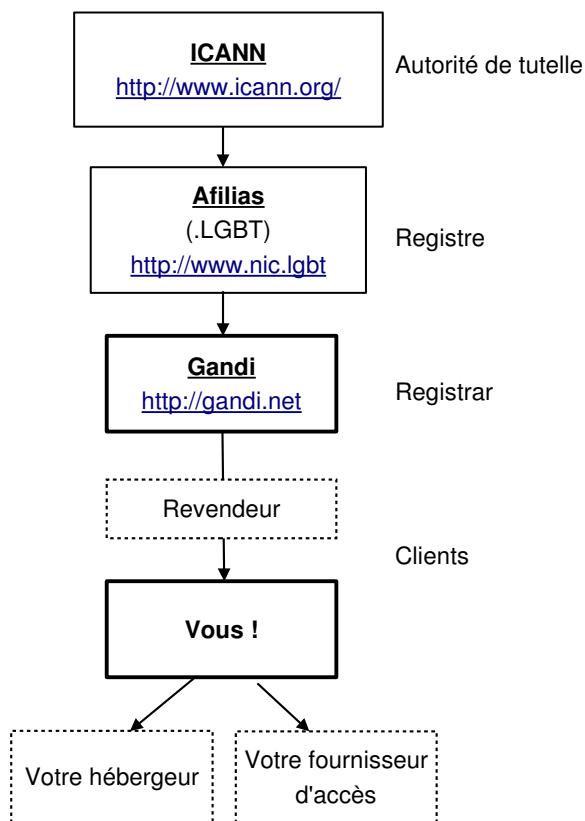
ICANN
http://www.icann.org/

Autorité de tutelle

Afilias
(.LGBT)
http://www.nic.lgbt

Registre

Gandi
http://gandi.net

Registrar

Revendeur

Clients

Vous !

Votre hébergeur

Votre fournisseur d'accès